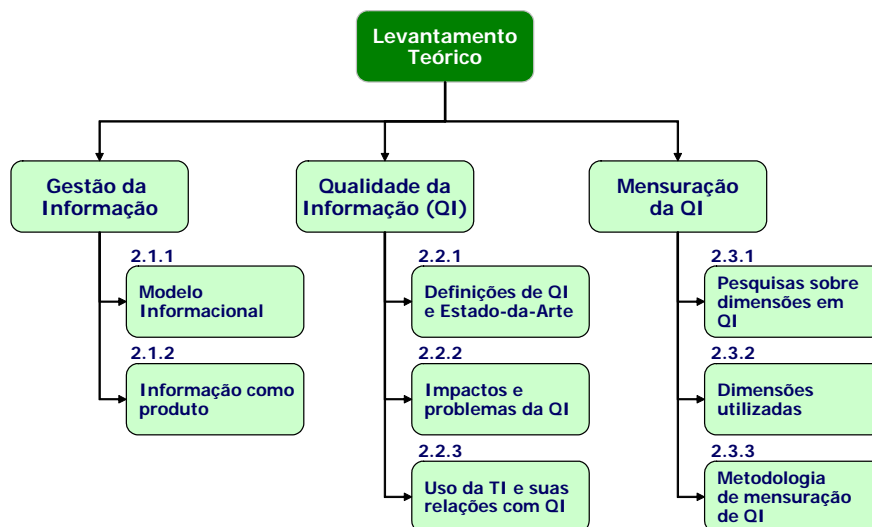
Levantamento Teórico

Gestão da Informação

2.1.1
Modelo Informacional

2.1.2
Informação como produto

Qualidade da Informação (QI)

2.2.1
Definições de QI e Estado-da-Arte

2.2.2
Impactos e problemas da QI

2.2.3
Uso da TI e suas relações com QI

Mensuração da QI

2.3.1
Pesquisas sobre dimensões em QI

2.3.2
Dimensões utilizadas

2.3.3
Metodologia de mensuração de QI